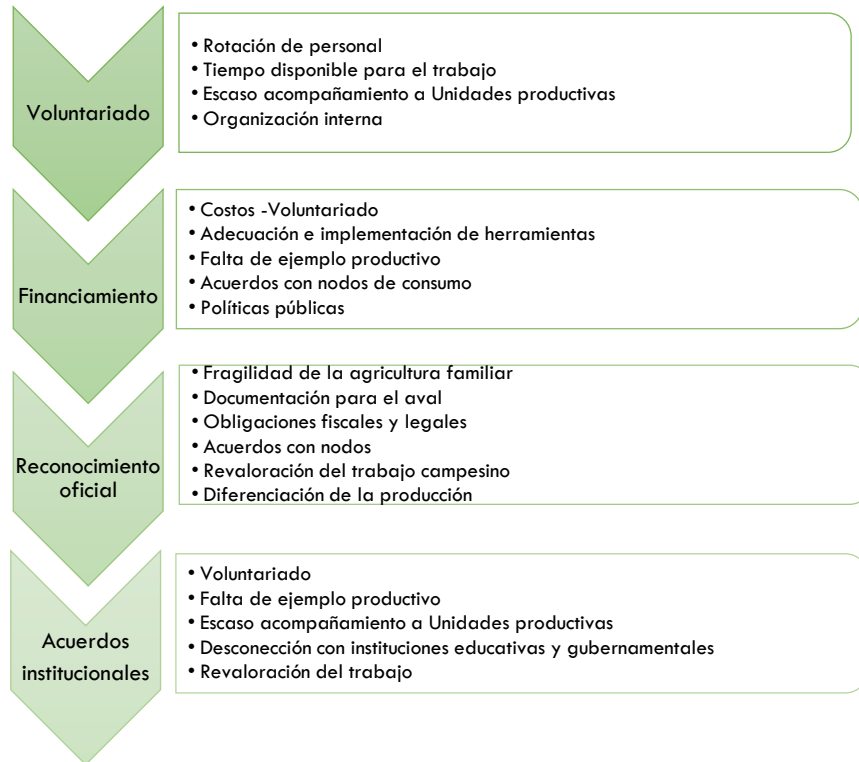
Voluntariado

• Rotación de personal
• Tiempo disponible para el trabajo
• Escaso acompañamiento a Unidades productivas
• Organización interna

Financiamiento

• Costos -Voluntariado
• Adecuación e implementación de herramientas
• Falta de ejemplo productivo
• Acuerdos con nodos de consumo
• Políticas públicas

Reconocimiento oficial

• Fragilidad de la agricultura familiar
• Documentación para el aval
• Obligaciones fiscales y legales
• Acuerdos con nodos
• Revaloración del trabajo campesino
• Diferenciación de la producción

Acuerdos institucionales

• Voluntariado
• Falta de ejemplo productivo
• Escaso acompañamiento a Unidades productivas
• Desconecctión con instituciones educativas y gubernamentales
• Revaloración del trabajo